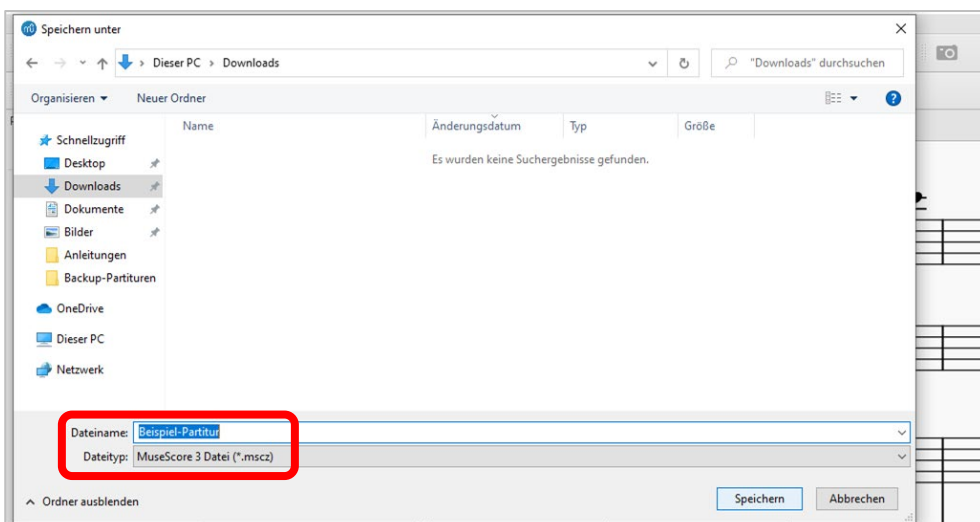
Speichern unter

Dieser PC > Downloads

"Downloads" durchsuchen

Organisieren ▾ Neuer Ordner

Schnellzugriff
Desktop
Downloads
Dokumente
Bilder
Anleitungen
Backup-Partituren
OneDrive
Dieser PC
Netzwerk

| Name | Änderungsdatum | Typ | Größe |
|---|---|---|---|

Es wurden keine Suchergebnisse gefunden.

Dateiname: Beispiel-Partitur
Dateityp: MuseScore 3 Datei (*.mscz)

Ordner ausblenden

Speichern Abbrechen